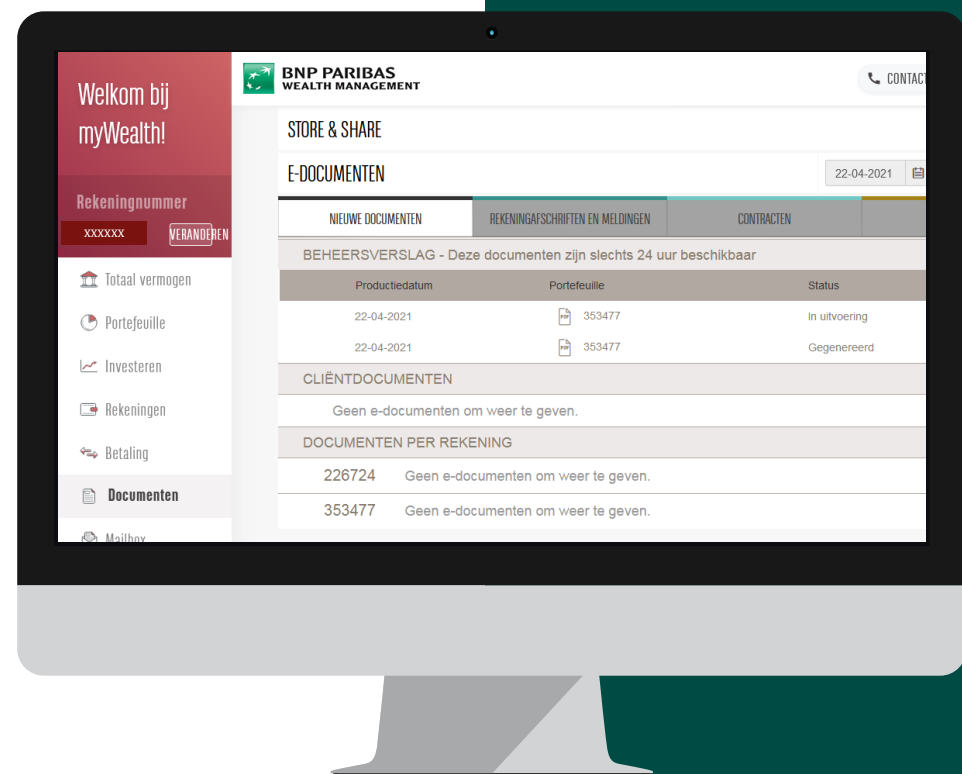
Welkom bij myWealth!

Rekeningnummer

XXXXXX VERANDEREN

Totaal vermogen

Portefeuille

Investeren

Rekeningen

Betaling

Documenten

Mailbox

BNP PARIBAS
WEALTH MANAGEMENT

CONTACT

STORE & SHARE

E-DOCUMENTEN

22-04-2021

NIEUWE DOCUMENTEN | REKENINGAFSCHRIFTEN EN MELDINGEN | CONTRACTEN

BEHEERSVERSLAG - Deze documenten zijn slechts 24 uur beschikbaar

| Productiedatum | Portefeuille | Status |
|---|---|---|
| 22-04-2021 | PDF 353477 | In uitvoering |
| 22-04-2021 | PDF 353477 | Gegenereerd |

CLIËNTDOCUMENTEN

Geen e-documenten om weer te geven.

DOCUMENTEN PER REKENING

226724 Geen e-documenten om weer te geven.

353477 Geen e-documenten om weer te geven.